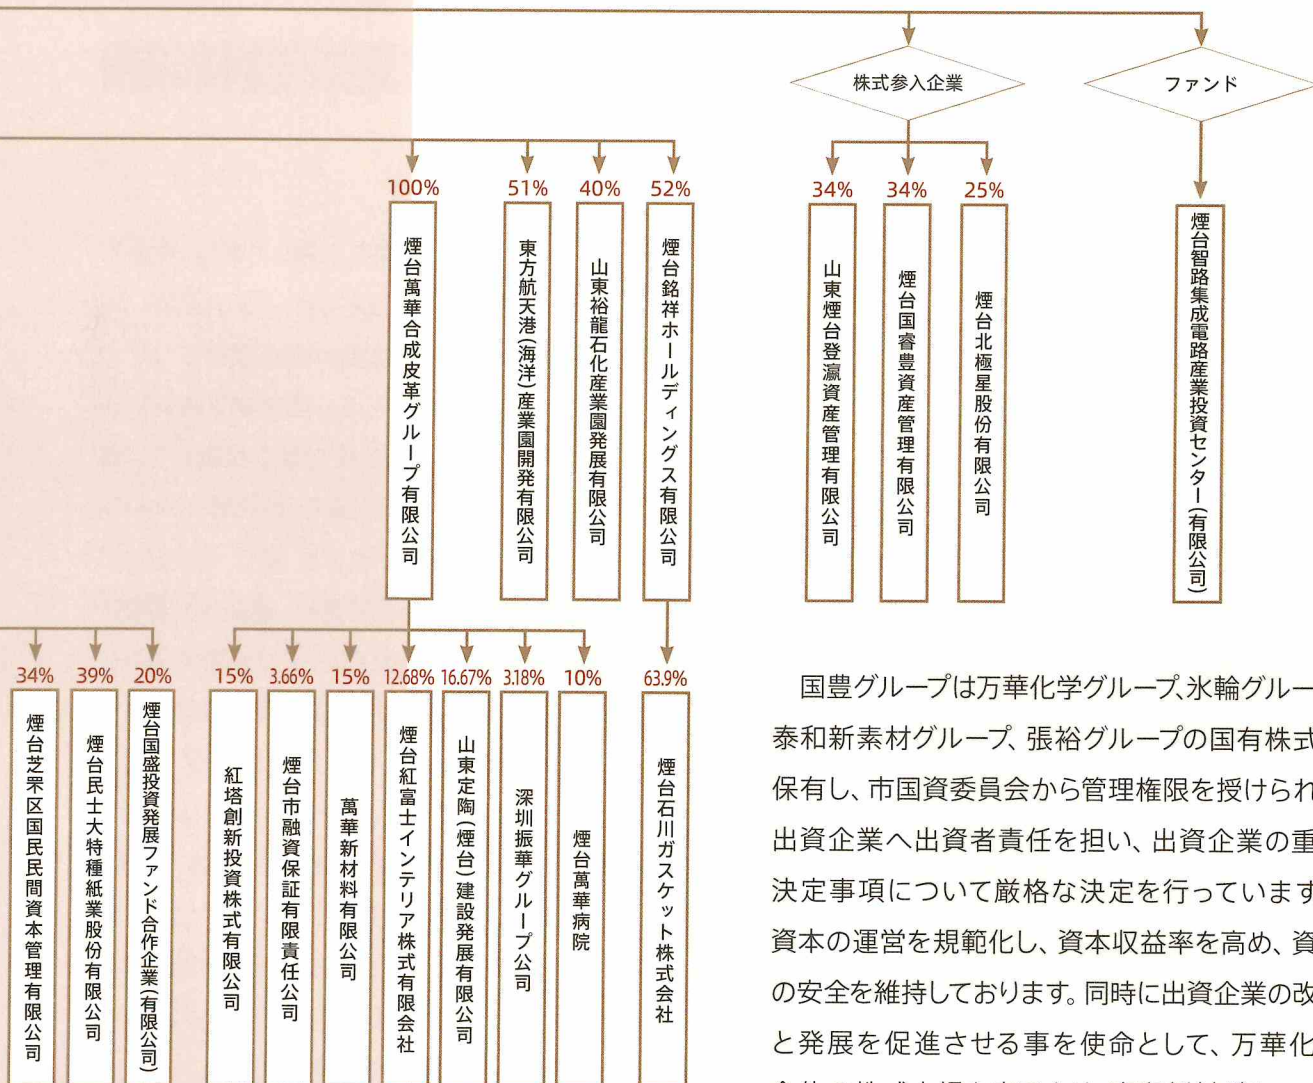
株式参入企業

ファンド

100%
煙台萬華合成皮革グループ有限公司

51%
東方航天港（海洋）産業園開発有限公司

40%
山東裕龍石化産業園発展有限公司

52%
煙台銘祥ホールディングス有限公司

34%
山東煙台登瀛資産管理有限公司

34%
煙台国睿豊資産管理有限公司

25%
煙台北極星股份有限公司

煙台智路集成電路産業投資センター（有限公司）

34%
煙台芝罘区国民民間資本管理有限公司

39%
煙台民士大特種紙業股份有限公司

20%
煙台国盛投資発展ファンド合作企業（有限公司）

15%
紅塔創新投資株式有限公司

3.66%
煙台市融資保証有限責任公司

15%
萬華新材料有限公司

12.68%
煙台紅富士インテリア株式有限会社

16.67%
山東定陶（煙台）建設発展有限公司

3.18%
深圳振華グループ公司

10%
煙台萬華病院

63.9%
煙台石川ガスケット株式会社

国豊グループは万華化学グループ、氷輪グルー
泰和新素材グループ、張裕グループの国有株式
保有し、市国資委員会から管理権限を授けられ
出資企業へ出資者責任を担い、出資企業の重
決定事項について厳格な決定を行っています
資本の運営を規範化し、資本収益率を高め、資
の安全を維持しております。同時に出資企業の改
と発展を促進させる事を使命として、万華化